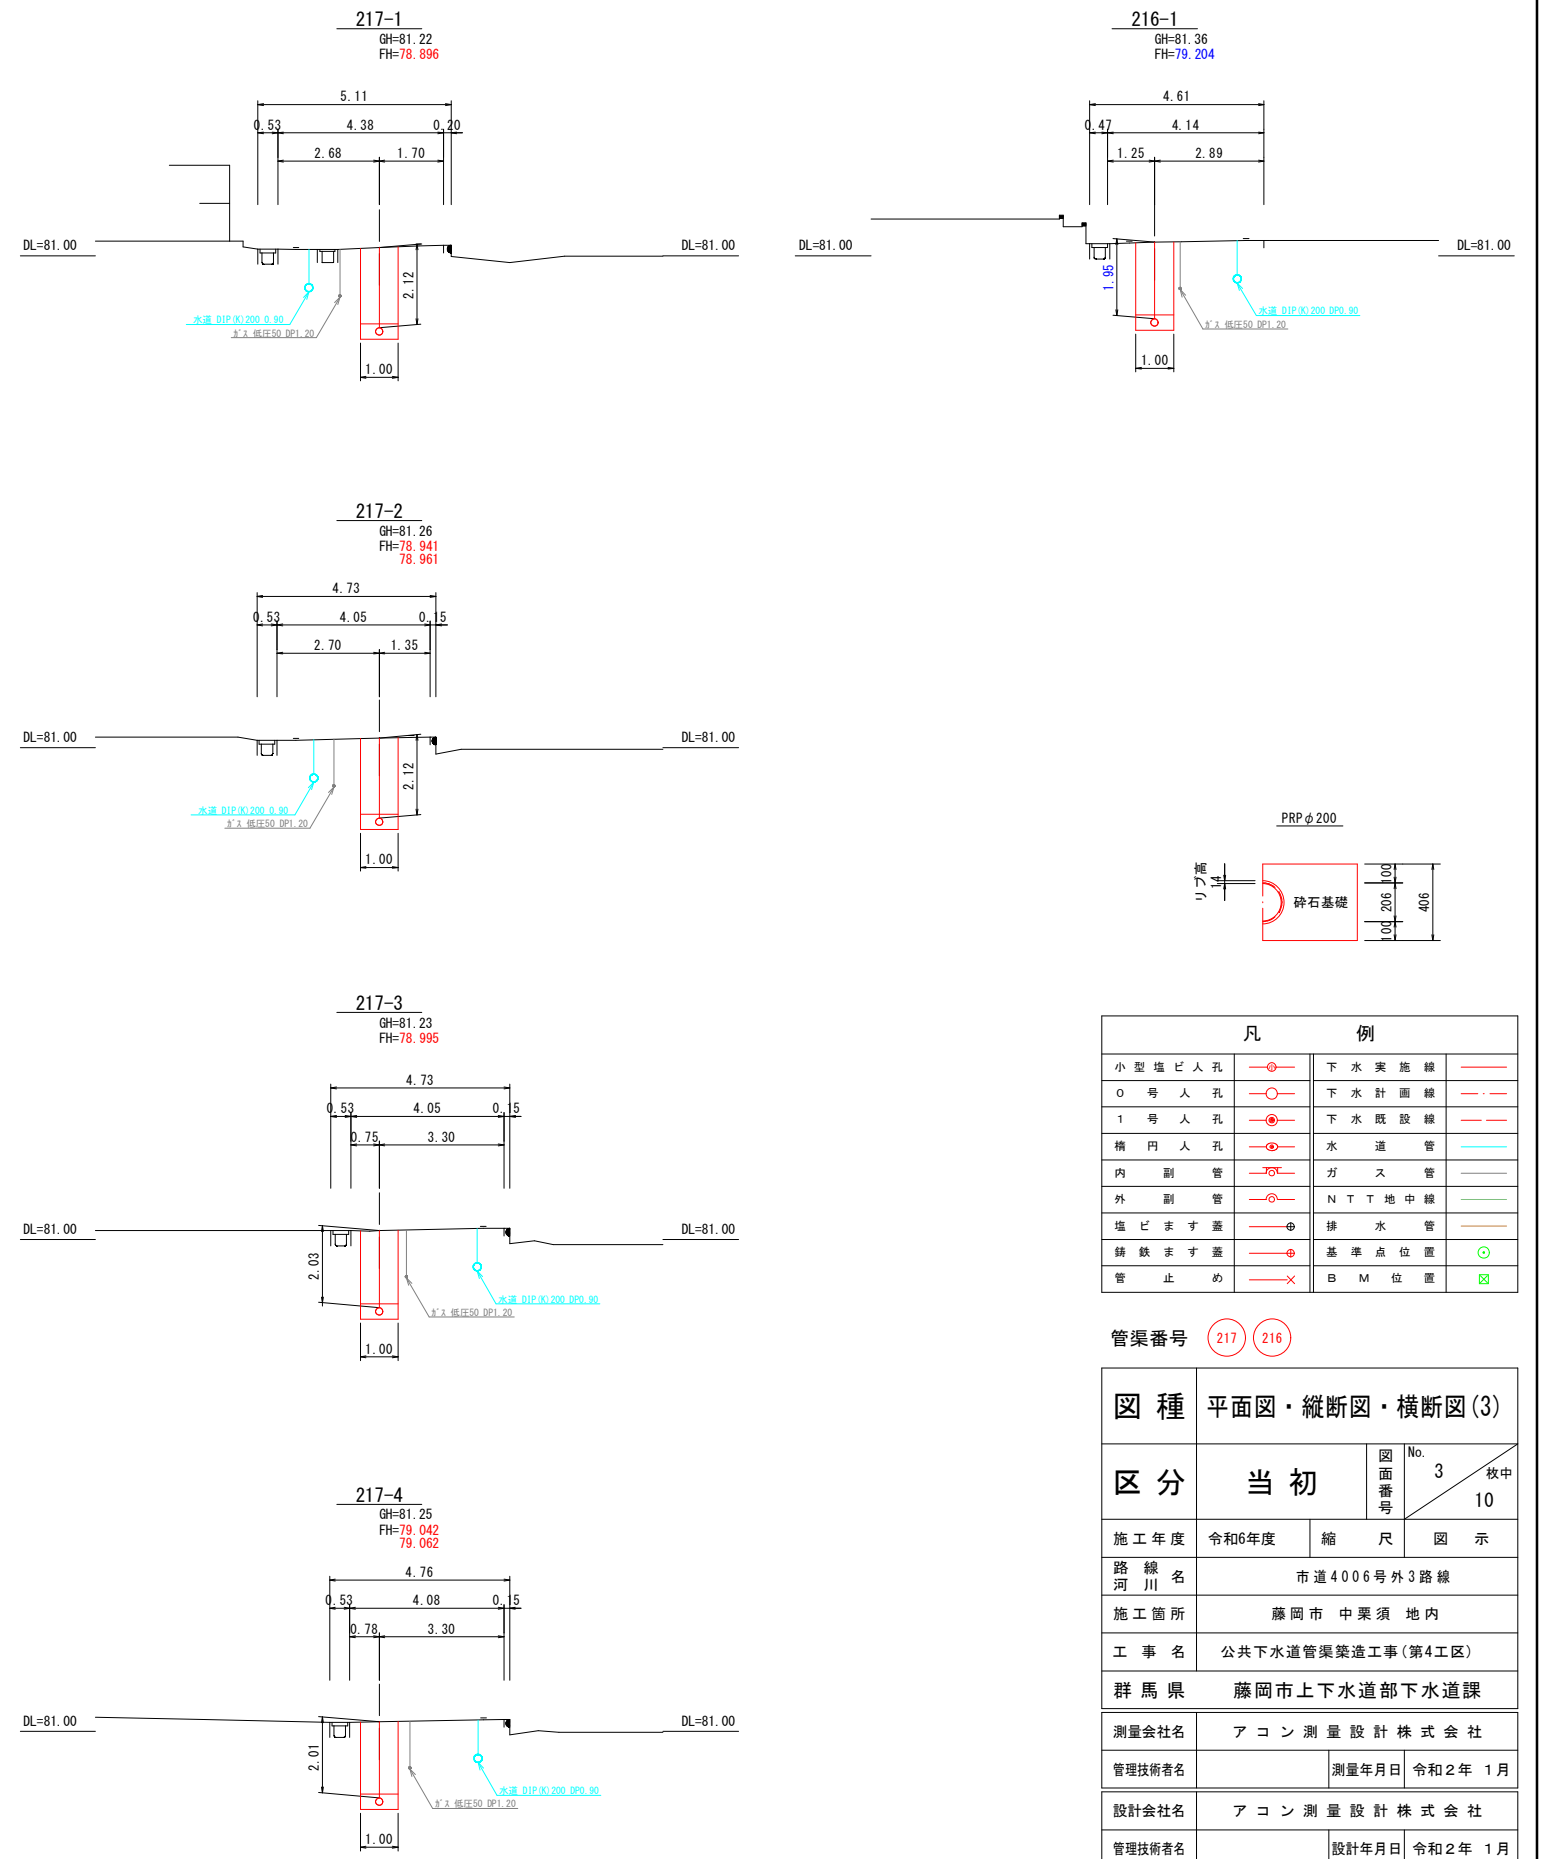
217-1
GH=81.22
FH=78.896

5.11
0.53 4.38 0.20
2.68 1.70
DL=81.00 DL=81.00
2.12
水道 DIP(K)200 0.90
ｶﾞｽ 低圧50 DP1.20
1.00

216-1
GH=81.36
FH=79.204

4.61
0.47 4.14
1.25 2.89
DL=81.00 DL=81.00
1.95
水道 DIP(K)200 DP0.90
ｶﾞｽ 低圧50 DP1.20
1.00

217-2
GH=81.26
FH=78.941
78.961

4.73
0.53 4.05 0.15
2.70 1.35
DL=81.00 DL=81.00
2.12
水道 DIP(K)200 0.90
ｶﾞｽ 低圧50 DP1.20
1.00

PRP$\phi$200
リブ高 14
砕石基礎
100 206 100 406

217-3
GH=81.23
FH=78.995

4.73
0.53 4.05 0.15
0.75 3.30
DL=81.00 DL=81.00
2.03
水道 DIP(K)200 DP0.90
ｶﾞｽ 低圧50 DP1.20
1.00

217-4
GH=81.25
FH=79.042
79.062

4.76
0.53 4.08 0.15
0.78 3.30
DL=81.00 DL=81.00
2.01
水道 DIP(K)200 DP0.90
ｶﾞｽ 低圧50 DP1.20
1.00

凡 例

| 小型塩ビ人孔 | | 下水実施線 | |
|---|---|---|---|
| 0号人孔 | | 下水計画線 | |
| 1号人孔 | | 下水既設線 | |
| 楕円人孔 | | 水道管 | |
| 内副管 | | ガス管 | |
| 外副管 | | NTT地中線 | |
| 塩ビます蓋 | | 排水管 | |
| 鋳鉄ます蓋 | | 基準点位置 | |
| 管止め | | BM位置 | |

管渠番号 217 216

| 図種 | 平面図・縦断図・横断図(3) | | |
|---|---|---|---|
| 区分 | 当初 | 図面番号 | No. 3 枚中 10 |
| 施工年度 | 令和6年度 | 縮尺 | 図示 |
| 路線 河川 名 | 市道4006号外3路線 | | |
| 施工箇所 | 藤岡市 中栗須 地内 | | |
| 工事名 | 公共下水道管渠築造工事(第4工区) | | |
| 群馬県 | 藤岡市上下水道部下水道課 | | |
| 測量会社名 | アコン測量設計株式会社 | | |
| 管理技術者名 | | 測量年月日 | 令和2年 1月 |
| 設計会社名 | アコン測量設計株式会社 | | |
| 管理技術者名 | | 設計年月日 | 令和2年 1月 |